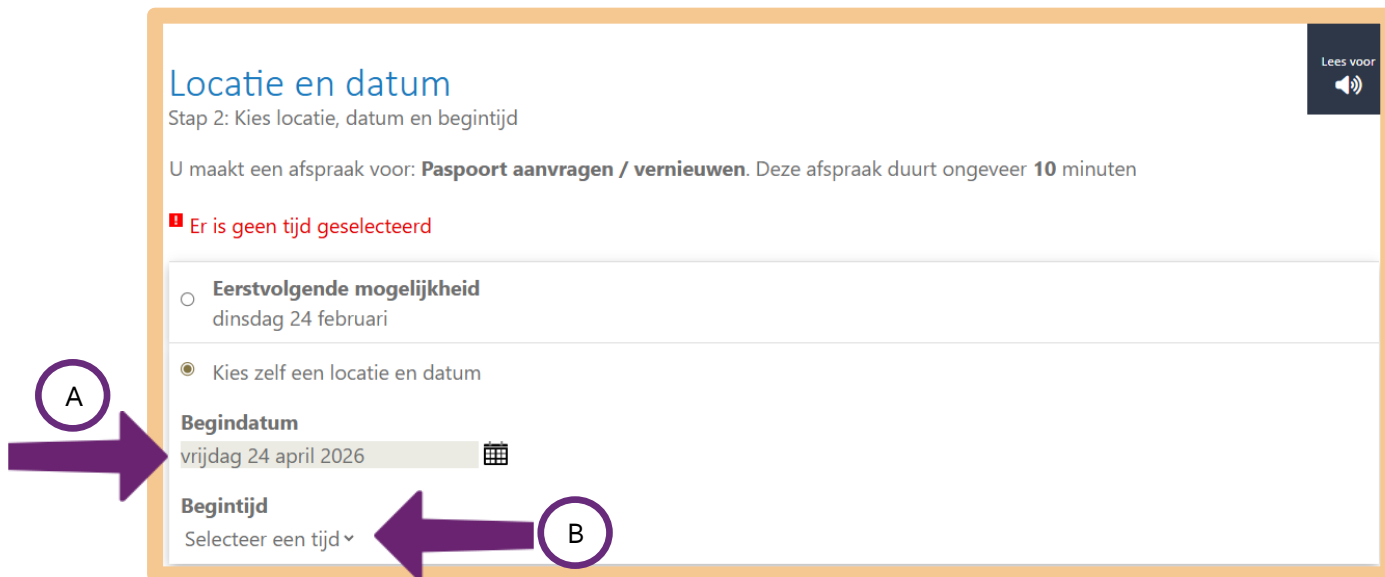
Lees voor

Locatie en datum
Stap 2: Kies locatie, datum en begintijd

U maakt een afspraak voor: **Paspoort aanvragen / vernieuwen**. Deze afspraak duurt ongeveer **10** minuten

Er is geen tijd geselecteerd

Eerstvolgende mogelijkheid
dinsdag 24 februari

Kies zelf een locatie en datum

A

Begindatum
vrijdag 24 april 2026

Begintijd
Selecteer een tijd

B